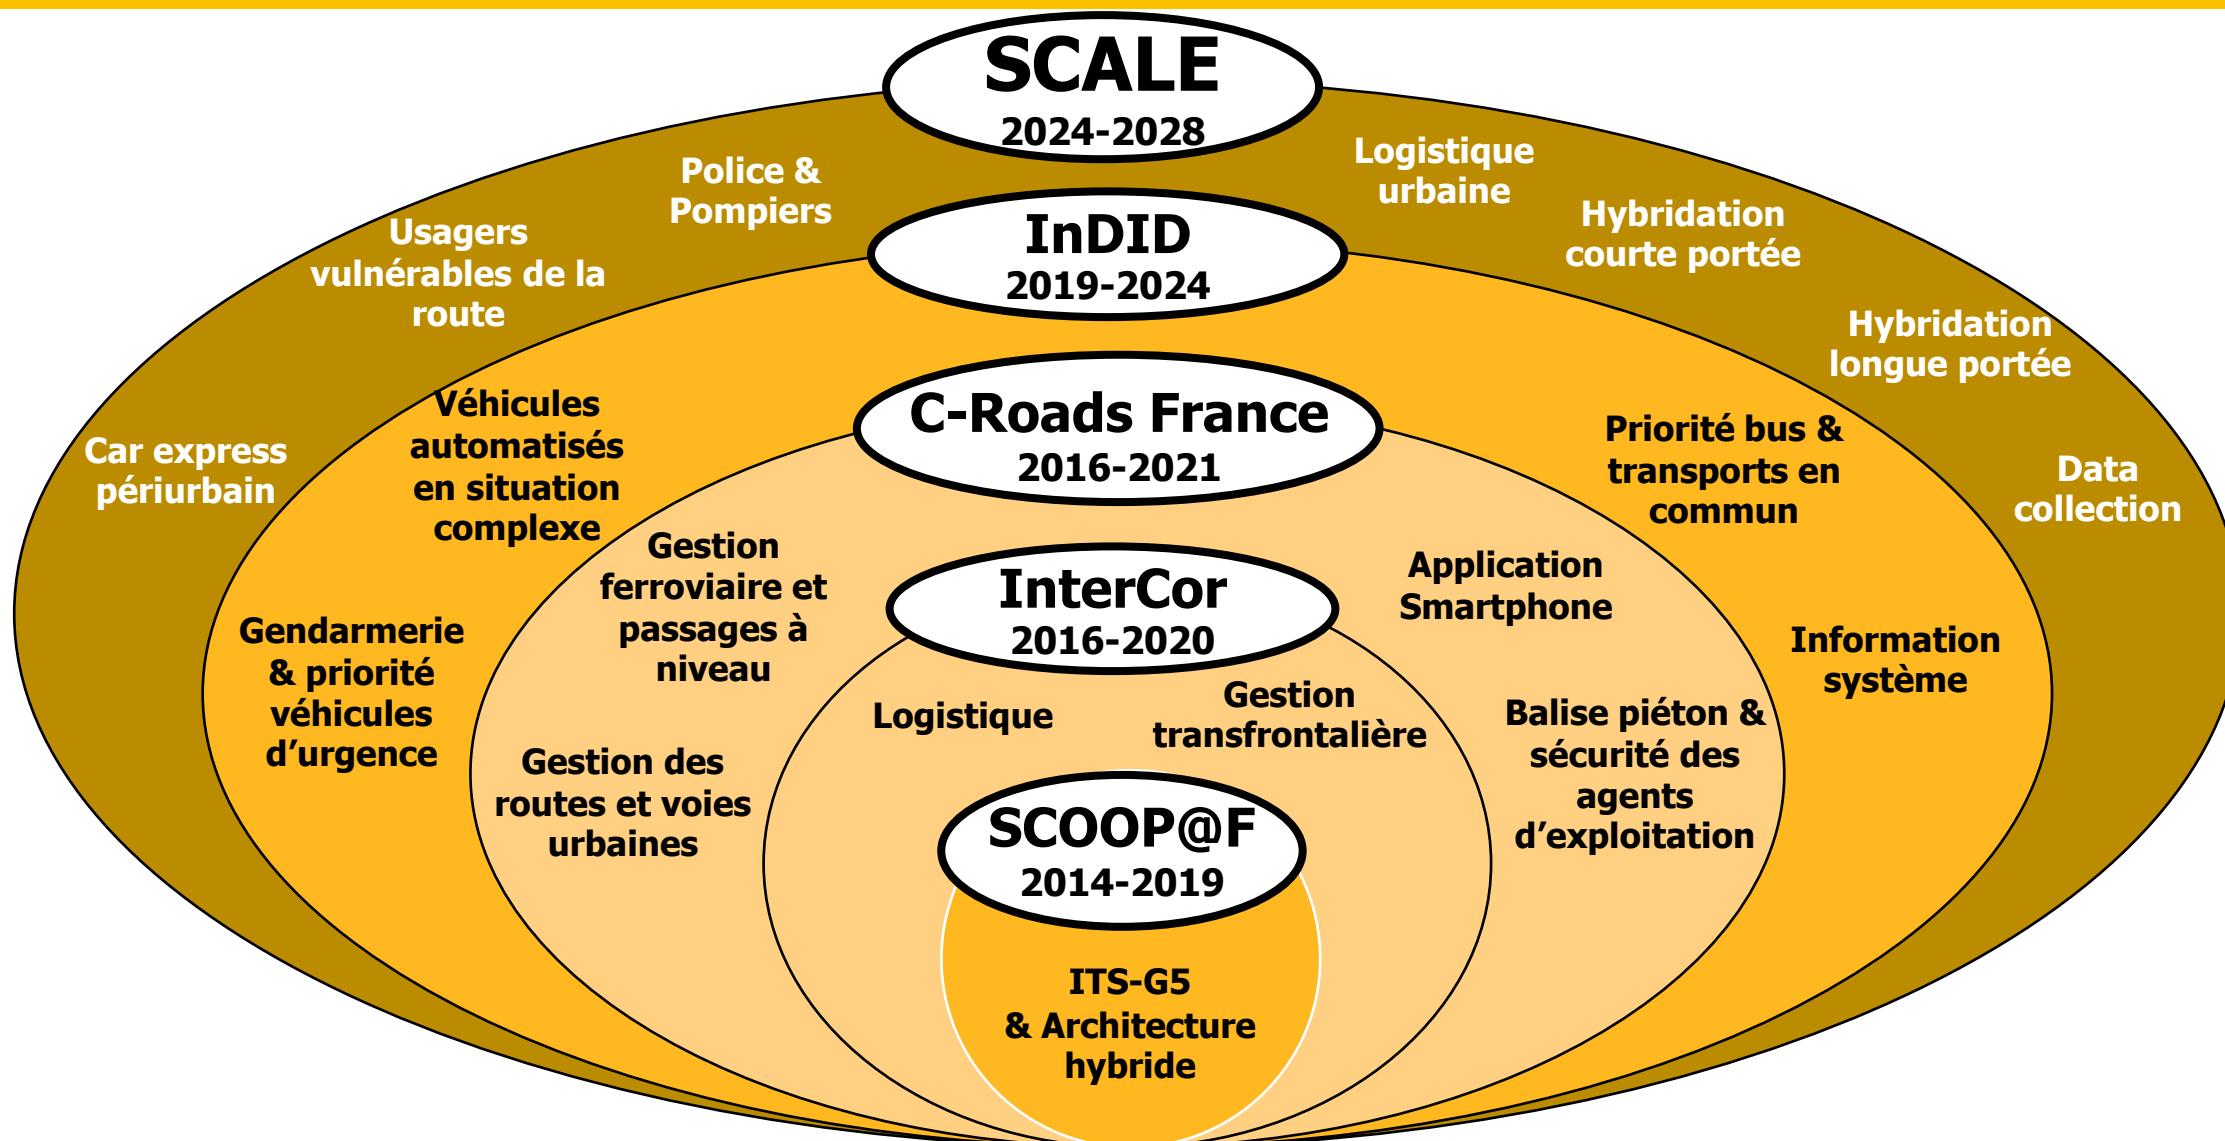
SCALE
2024-2028

Usagers vulnérables de la route

Police & Pompiers

Logistique urbaine

Hybridation courte portée

Hybridation longue portée

Car express périurbain

Data collection

InDID
2019-2024

Véhicules automatisés en situation complexe

Priorité bus & transports en commun

Gendarmerie & priorité véhicules d'urgence

Information système

C-Roads France
2016-2021

Gestion ferroviaire et passages à niveau

Application Smartphone

Gestion des routes et voies urbaines

Balise piéton & sécurité des agents d'exploitation

InterCor
2016-2020

Logistique

Gestion transfrontalière

SCOOP@F
2014-2019

ITS-G5
& Architecture hybride